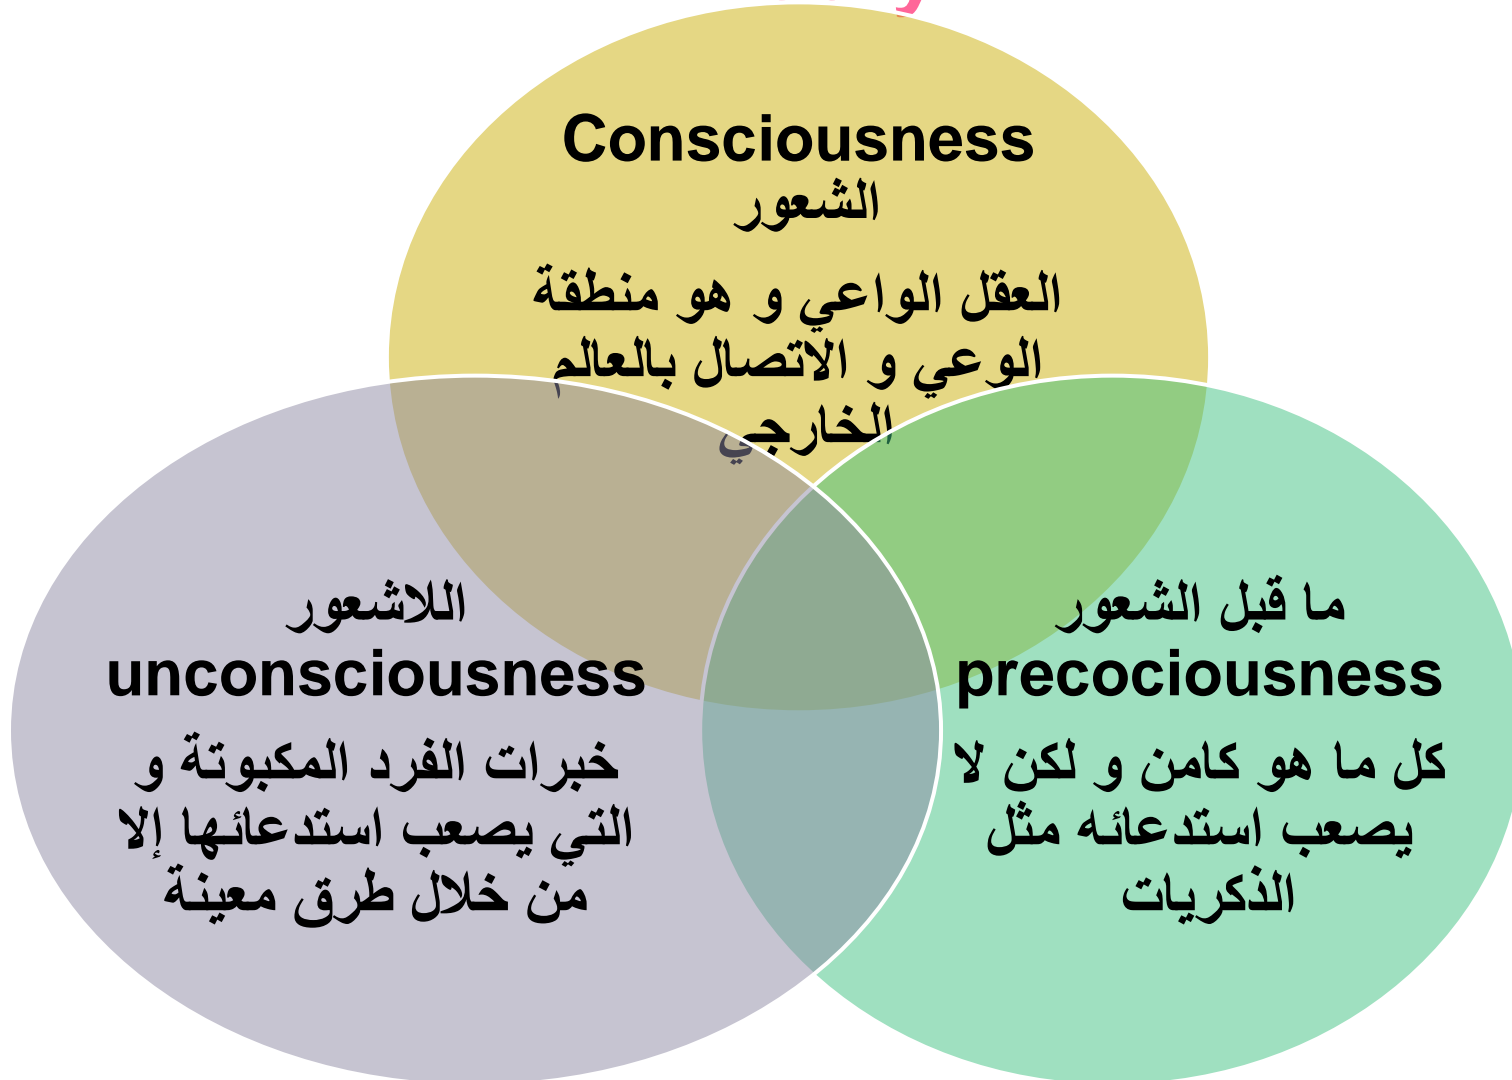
Consciousness
الشعور
العقل الواعي و هو منطقة الوعي و الاتصال بالعالم الخارجي

اللاشعور
unconsciousness
خبرات الفرد المكبوتة و التي يصعب استدعائها إلا من خلال طرق معينة

ما قبل الشعور
precociousness
كل ما هو كامن و لكن لا يصعب استدعائه مثل الذكريات